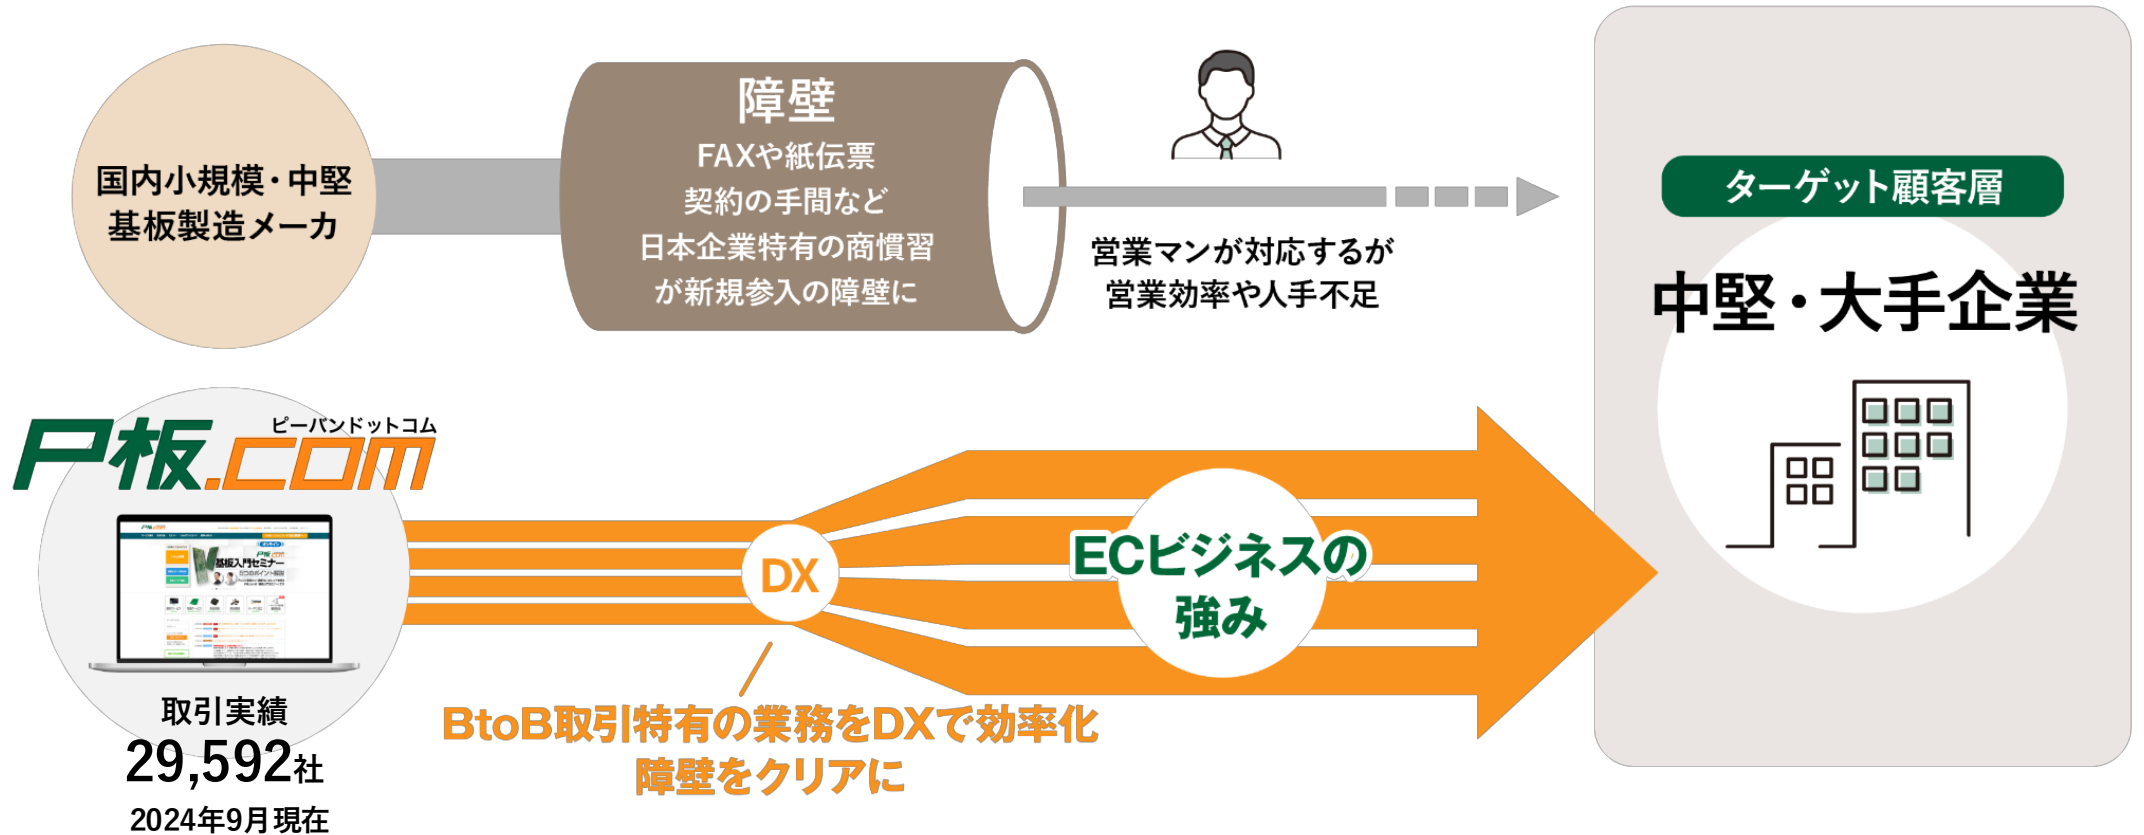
国内小規模・中堅基板製造メーカ

障壁
FAXや紙伝票
契約の手間など
日本企業特有の商慣習
が新規参入の障壁に

営業マンが対応するが
営業効率や人手不足

ターゲット顧客層
中堅・大手企業

ピーバンドットコム
P板.com

取引実績
29,592社
2024年9月現在

DX

ECビジネスの強み

BtoB取引特有の業務をDXで効率化
障壁をクリアに